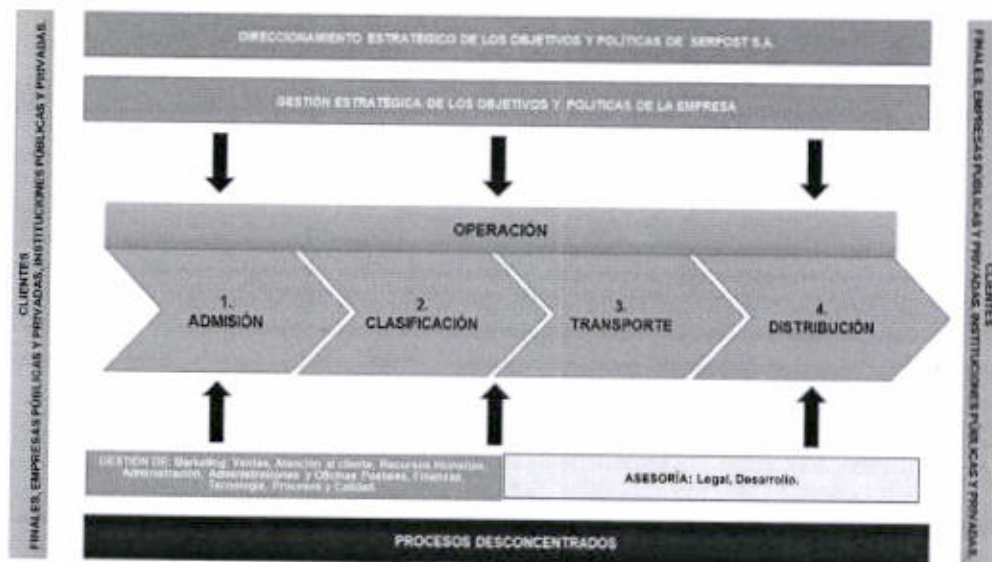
CLIENTES
FINALES, EMPRESAS PÚBLICAS Y PRIVADAS, INSTITUCIONES PÚBLICAS Y PRIVADAS.

DIRECCIONAMIENTO ESTRATÉGICO DE LOS OBJETIVOS Y POLÍTICAS DE SERPOST S.A.

GESTIÓN ESTRATÉGICA DE LOS OBJETIVOS Y POLÍTICAS DE LA EMPRESA

OPERACIÓN

1. ADMISIÓN

2. CLASIFICACIÓN

3. TRANSPORTE

4. DISTRIBUCIÓN

GESTIÓN DE: Marketing, Ventas, Atención al cliente, Recursos Humanos, Administración, Administraciones y Oficinas Postales, Finanzas, Tecnología, Procesos y Calidad.

ASESORÍA: Legal, Desarrollo.

PROCESOS DESCONCENTRADOS

CLIENTES
FINALES, EMPRESAS PÚBLICAS Y PRIVADAS, INSTITUCIONES PÚBLICAS Y PRIVADAS.